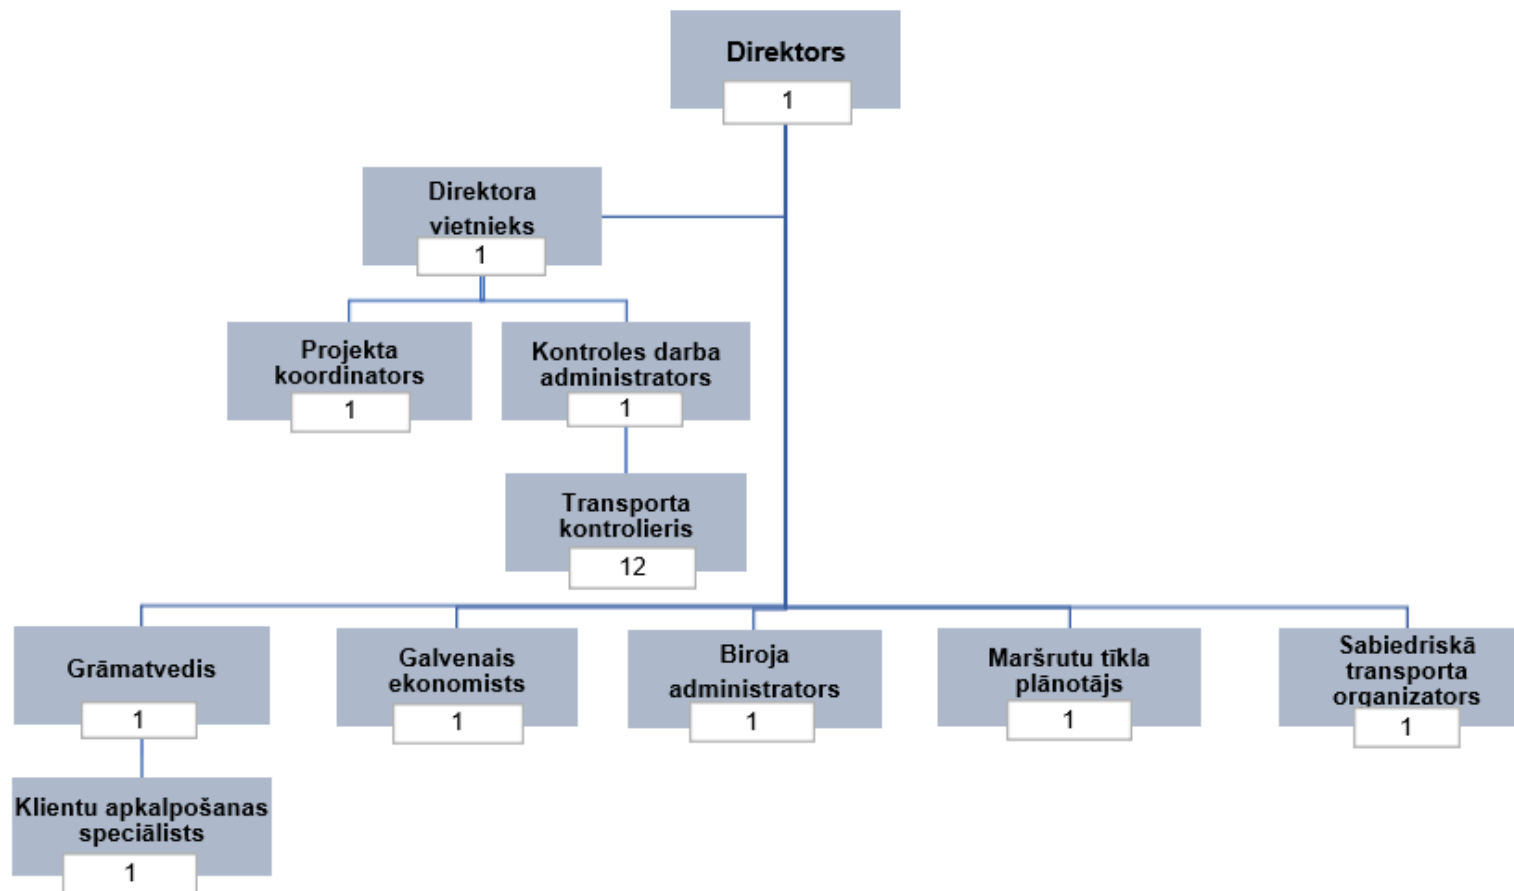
Direktors
1

Direktora vietnieks
1

Projekta koordinators
1

Kontroles darba administrators
1

Transporta kontrolieris
12

Grāmatvedis
1

Klientu apkalpošanas speciālists
1

Galvenais ekonomists
1

Biroja administrators
1

Maršrutu tīkla plānotājs
1

Sabiedriskā transporta organizators
1